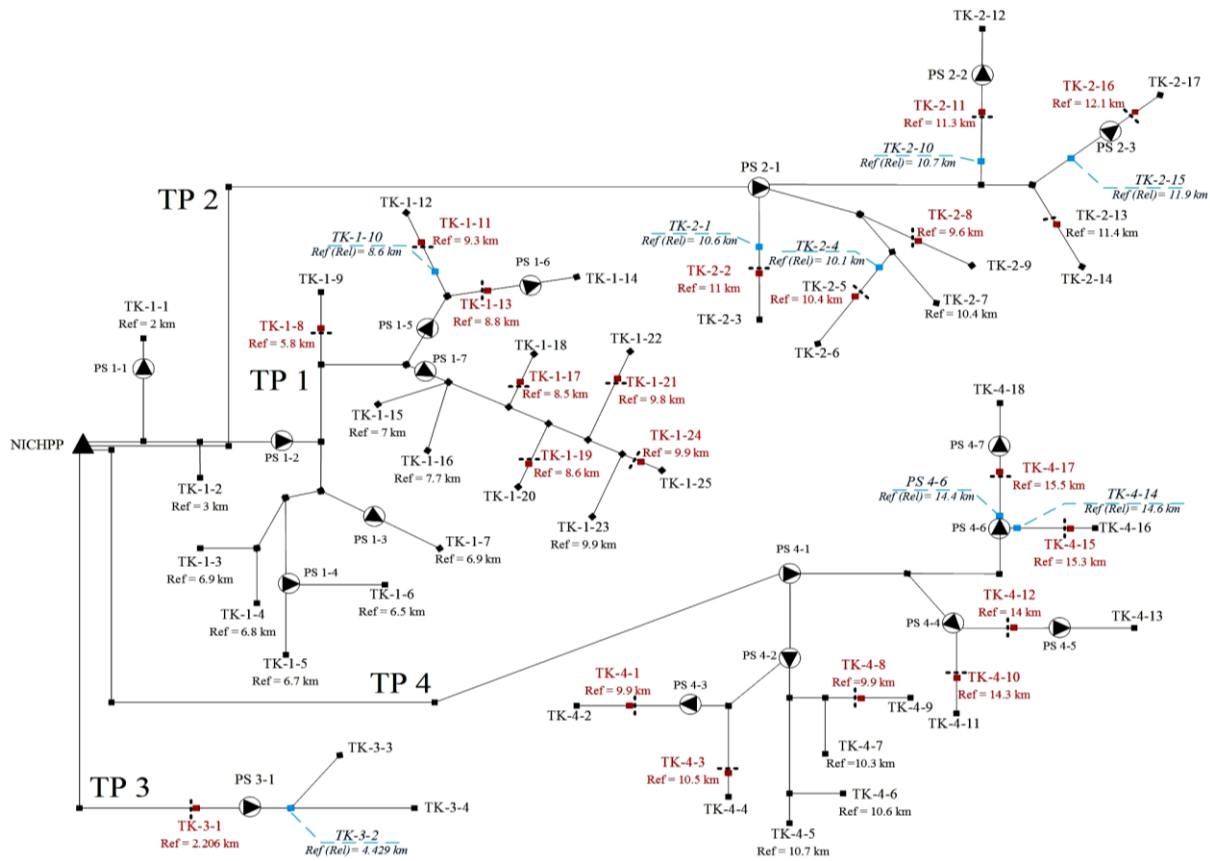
TK-2-12
PS 2-2
TK-2-11
Ref = 11.3 km
TK-2-16
Ref = 12.1 km
TK-2-17
TK-2-10
Ref (Rel) = 10.7 km
PS 2-3
PS 2-1
TK-2-15
Ref (Rel) = 11.9 km
TP 2
TK-2-13
Ref = 11.4 km
TK-2-8
Ref = 9.6 km
TK-2-1
Ref (Rel) = 10.6 km
TK-2-4
Ref (Rel) = 10.1 km
TK-2-9
TK-2-14
TK-2-2
Ref = 11 km
TK-2-5
Ref = 10.4 km
TK-2-7
Ref = 10.4 km
TK-2-3
TK-2-6
TK-1-12
TK-1-11
Ref = 9.3 km
TK-1-10
Ref (Rel) = 8.6 km
PS 1-6
TK-1-14
TK-1-9
TK-1-13
Ref = 8.8 km
TK-1-1
Ref = 2 km
TK-1-8
Ref = 5.8 km
PS 1-5
TK-1-22
TK-1-18
PS 1-7
PS 1-1
TP 1
TK-1-17
Ref = 8.5 km
TK-1-21
Ref = 9.8 km
TK-1-15
Ref = 7 km
TK-1-24
Ref = 9.9 km
NICHPP
PS 1-2
TK-1-16
Ref = 7.7 km
TK-1-19
Ref = 8.6 km
TK-1-25
TK-1-2
Ref = 3 km
TK-1-20
TK-1-23
Ref = 9.9 km
PS 1-3
TK-1-7
Ref = 6.9 km
TK-1-3
Ref = 6.9 km
PS 1-4
TK-1-6
Ref = 6.5 km
TK-1-4
Ref = 6.8 km
TK-1-5
Ref = 6.7 km
TK-4-18
PS 4-7
TK-4-17
Ref = 15.5 km
PS 4-6
Ref (Rel) = 14.4 km
TK-4-14
Ref (Rel) = 14.6 km
PS 4-6
TK-4-16
TK-4-15
Ref = 15.3 km
PS 4-1
TK-4-12
Ref = 14 km
PS 4-4
TK-4-13
PS 4-5
PS 4-2
TK-4-8
Ref = 9.9 km
TK-4-10
Ref = 14.3 km
TP 4
TK-4-1
Ref = 9.9 km
PS 4-3
TK-4-9
TK-4-11
TK-4-2
TK-4-7
Ref = 10.3 km
TK-4-3
Ref = 10.5 km
TK-4-4
TK-4-6
Ref = 10.6 km
TK-4-5
Ref = 10.7 km
TK-3-3
PS 3-1
TP 3
TK-3-4
TK-3-1
Ref = 2.206 km
TK-3-2
Ref (Rel) = 4.429 km